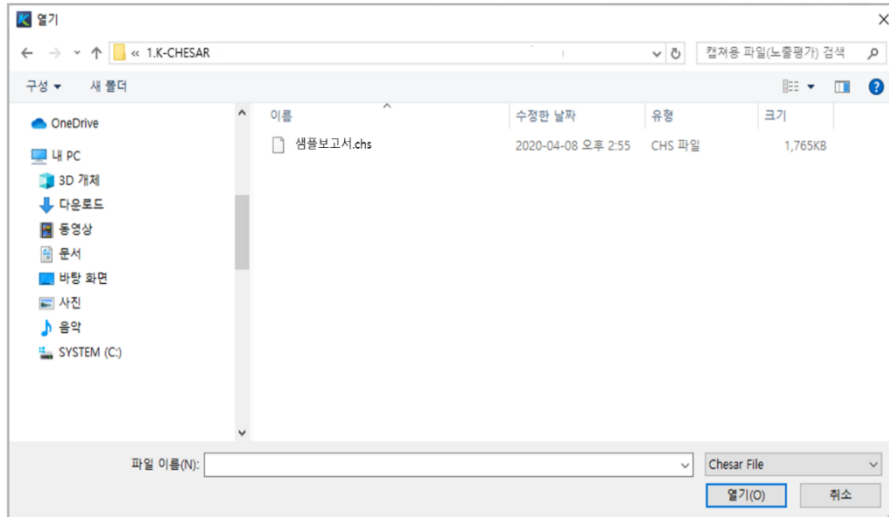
열기

« 1.K-CHESAR

캡쳐용 파일(노출평가) 검색

구성 ▾ 새 폴더

OneDrive

내 PC

3D 개체

다운로드

동영상

문서

바탕 화면

사진

음악

SYSTEM (C:)

| 이름 | 수정한 날짜 | 유형 | 크기 |
|---|---|---|---|
| 샘플보고서.chs | 2020-04-08 오후 2:55 | CHS 파일 | 1,765KB |

파일 이름(N):

Chesar File

열기(O)

취소